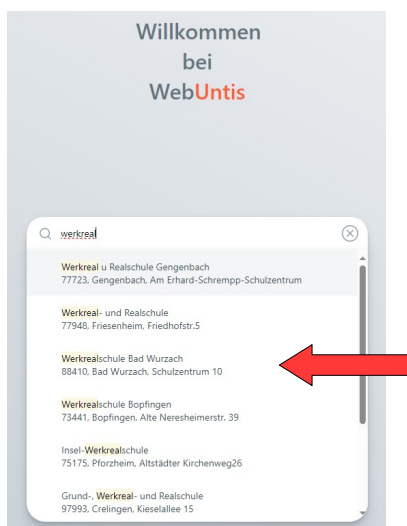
Willkommen
bei
WebUntis

werkreal

Werkreal u Realschule Gengenbach
77723, Gengenbach, Am Erhard-Schrempp-Schulzentrum

Werkreal- und Realschule
77948, Friesenheim, Friedhofstr.5

Werkrealschule Bad Wurzach
88410, Bad Wurzach, Schulzentrum 10

Werkrealschule Bopfingen
73441, Bopfingen, Alte Neresheimerstr. 39

Insel-Werkrealschule
75175, Pforzheim, Altstädter Kirchenweg26

Grund-, Werkreal- und Realschule
97993, Creglingen, Kieselallee 15